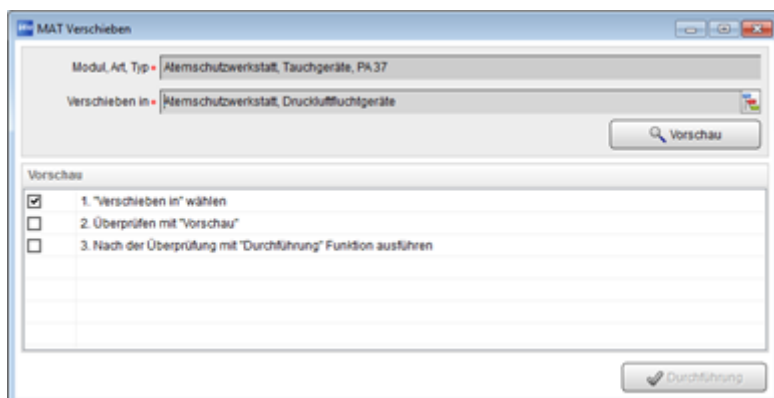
MAT Verschieben

Modul, Art, Typ • Atemschutzwerkstatt, Tauchgeräte, PA 37

Verschieben in • Atemschutzwerkstatt, Druckluftfluchtgeräte

Vorschau

Vorschau

1. "Verschieben in" wählen
2. Überprüfen mit "Vorschau"
3. Nach der Überprüfung mit "Durchführung" Funktion ausführen

Durchführung